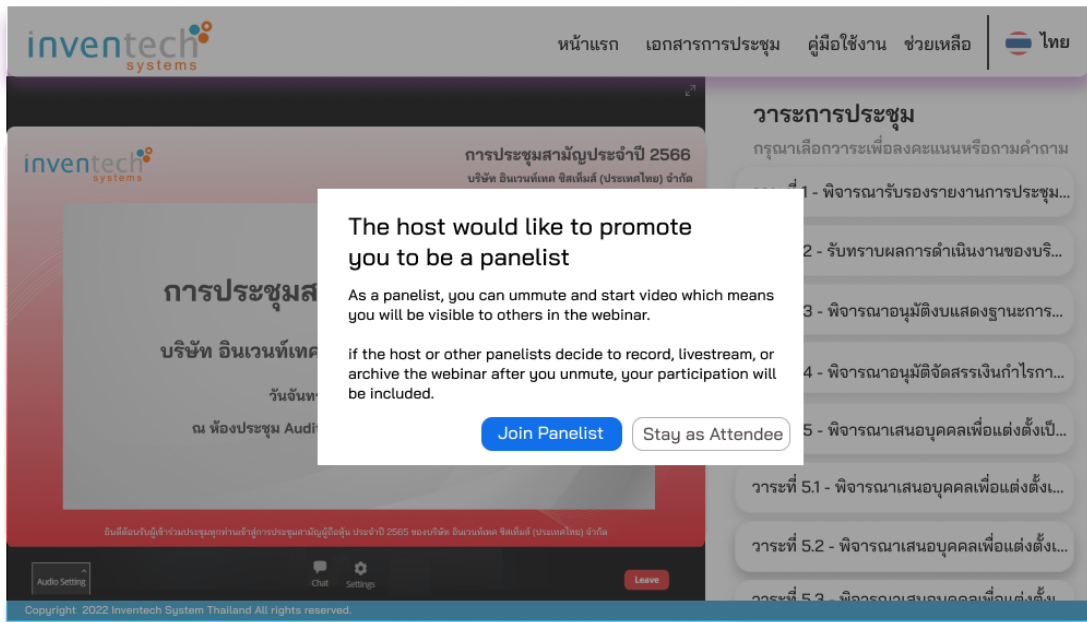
inventech systems

หน้าแรก เอกสารการประชุม คู่มือใช้งาน ช่วยเหลือ ไทย

inventech systems

การประชุมสามัญประจำปี 2566
บริษัท อินเวนท์เทค ซิสเต็มส์ (ประเทศไทย) จำกัด

การประชุมส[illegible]

บริษัท อินเวนท์เทค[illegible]

วันจันท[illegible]

ณ ห้องประชุม Audit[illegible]

ขอต้อนรับผู้เข้าร่วมประชุมทุกท่านเข้าสู่การประชุมสามัญผู้ถือหุ้น ประจำปี 2565 ของบริษัท อินเวนท์เทค ซิสเต็มส์ (ประเทศไทย) จำกัด

Audio Setting Chat Settings Leave

The host would like to promote you to be a panelist

As a panelist, you can ummute and start video which means you will be visible to others in the webinar.

if the host or other panelists decide to record, livestream, or archive the webinar after you unmute, your participation will be included.

Join Panelist Stay as Attendee

วาระการประชุม
กรุณาเลือกวาระเพื่อลงคะแนนหรือถามคำถาม

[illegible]ที่ 1 - พิจารณารับรองรายงานการประชุม...

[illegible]2 - รับทราบผลการดำเนินงานของบริ...

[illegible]3 - พิจารณาอนุมัติงบแสดงฐานะการ...

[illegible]4 - พิจารณาอนุมัติจัดสรรเงินกำไรกา...

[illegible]5 - พิจารณาเสนอบุคคลเพื่อแต่งตั้งเป็...

วาระที่ 5.1 - พิจารณาเสนอบุคคลเพื่อแต่งตั้งเ...

วาระที่ 5.2 - พิจารณาเสนอบุคคลเพื่อแต่งตั้งเ...

วาระที่ 5.3 - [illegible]

Copyright 2022 Inventech System Thailand All rights reserved.